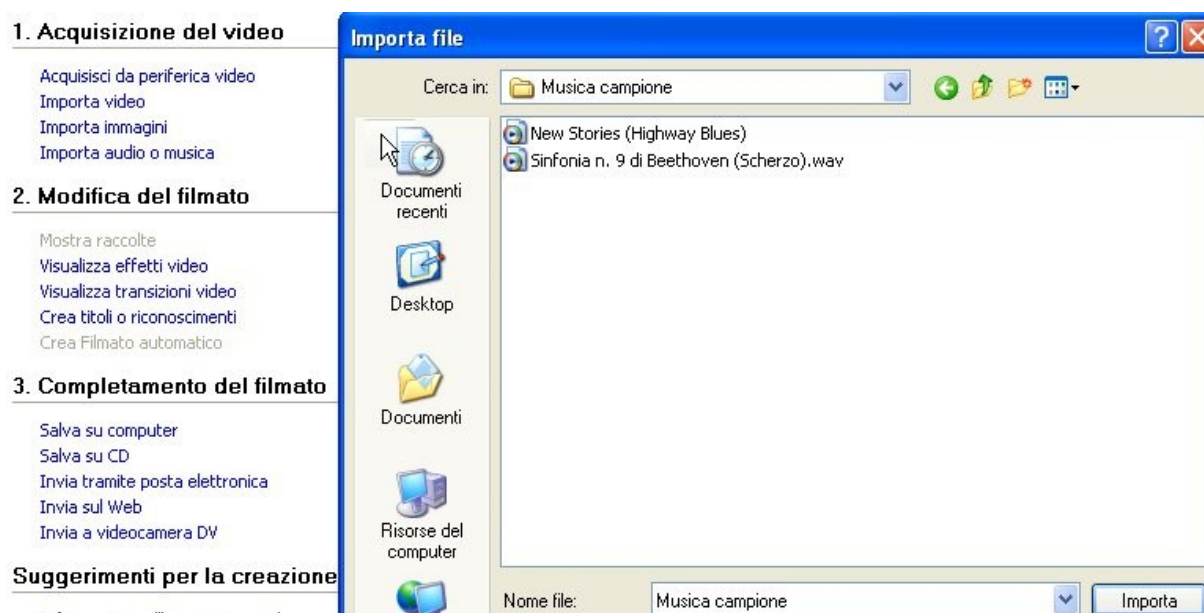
1. Acquisizione del video

Acquisisci da periferica video
Importa video
Importa immagini
Importa audio o musica

2. Modifica del filmato

Mostra raccolte
Visualizza effetti video
Visualizza transizioni video
Crea titoli o riconoscimenti
Crea Filmato automatico

3. Completamento del filmato

Salva su computer
Salva su CD
Invia tramite posta elettronica
Invia sul Web
Invia a videocamera DV

Suggerimenti per la creazione

Importa file

Cerca in: Musica campione

Documenti recenti
Desktop
Documenti
Risorse del computer

New Stories (Highway Blues)
Sinfonia n. 9 di Beethoven (Scherzo).wav

Nome file: Musica campione
Importa